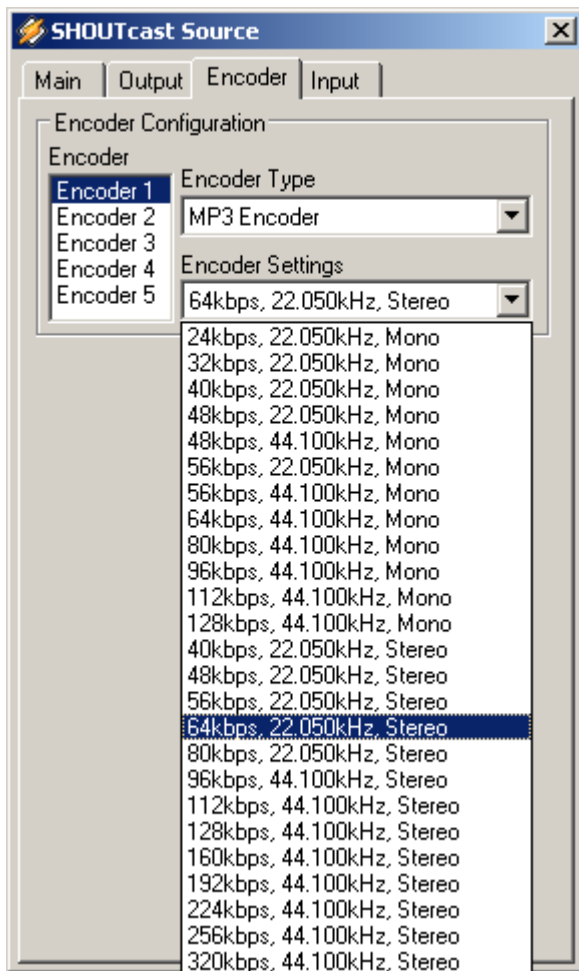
SHOUTcast Source

X

Main
Output
Encoder
Input

Encoder Configuration

Encoder

Encoder 1
Encoder 2
Encoder 3
Encoder 4
Encoder 5

Encoder Type

MP3 Encoder

Encoder Settings

64kbps, 22.050kHz, Stereo

24kbps, 22.050kHz, Mono
32kbps, 22.050kHz, Mono
40kbps, 22.050kHz, Mono
48kbps, 22.050kHz, Mono
48kbps, 44.100kHz, Mono
56kbps, 22.050kHz, Mono
56kbps, 44.100kHz, Mono
64kbps, 44.100kHz, Mono
80kbps, 44.100kHz, Mono
96kbps, 44.100kHz, Mono
112kbps, 44.100kHz, Mono
128kbps, 44.100kHz, Mono
40kbps, 22.050kHz, Stereo
48kbps, 22.050kHz, Stereo
56kbps, 22.050kHz, Stereo
64kbps, 22.050kHz, Stereo
80kbps, 22.050kHz, Stereo
96kbps, 44.100kHz, Stereo
112kbps, 44.100kHz, Stereo
128kbps, 44.100kHz, Stereo
160kbps, 44.100kHz, Stereo
192kbps, 44.100kHz, Stereo
224kbps, 44.100kHz, Stereo
256kbps, 44.100kHz, Stereo
320kbps, 44.100kHz, Stereo